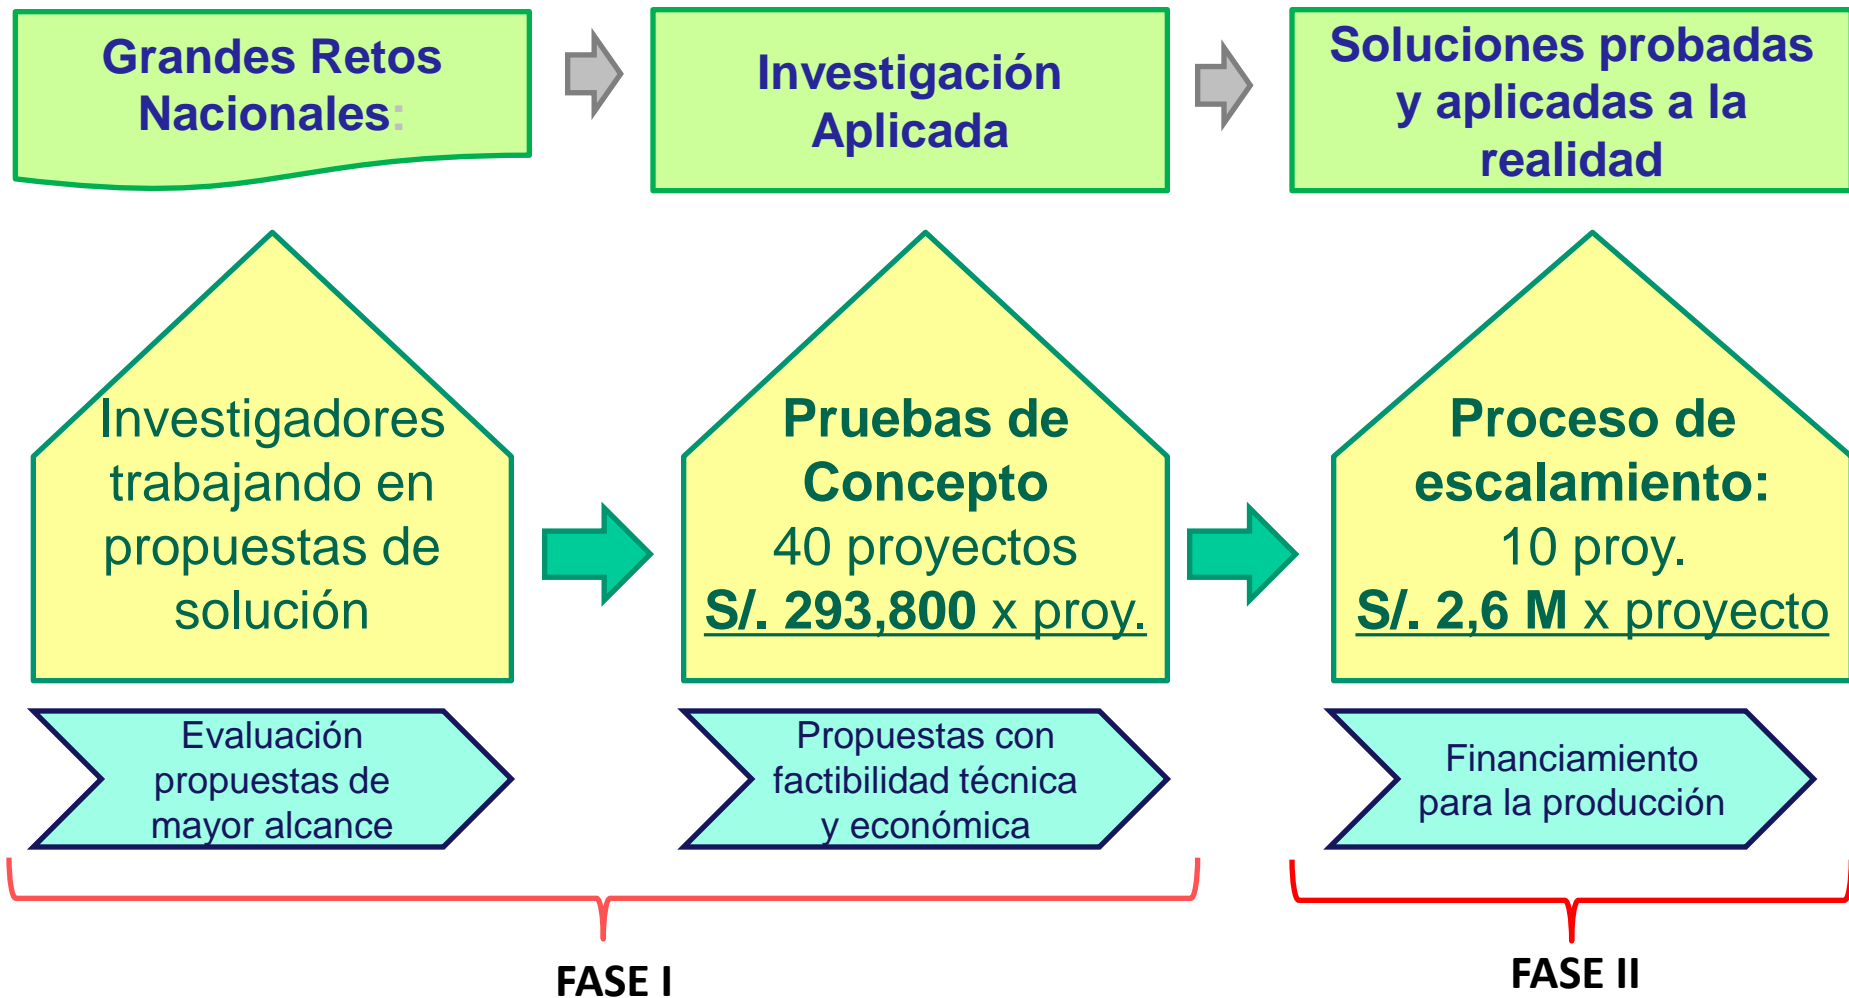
Grandes Retos Nacionales:

Investigación Aplicada

Soluciones probadas y aplicadas a la realidad

Investigadores trabajando en propuestas de solución

Pruebas de Concepto
40 proyectos
S/. 293,800 x proy.

Proceso de escalamiento:
10 proy.
S/. 2,6 M x proyecto

Evaluación propuestas de mayor alcance

Propuestas con factibilidad técnica y económica

Financiamiento para la producción

FASE I

FASE II